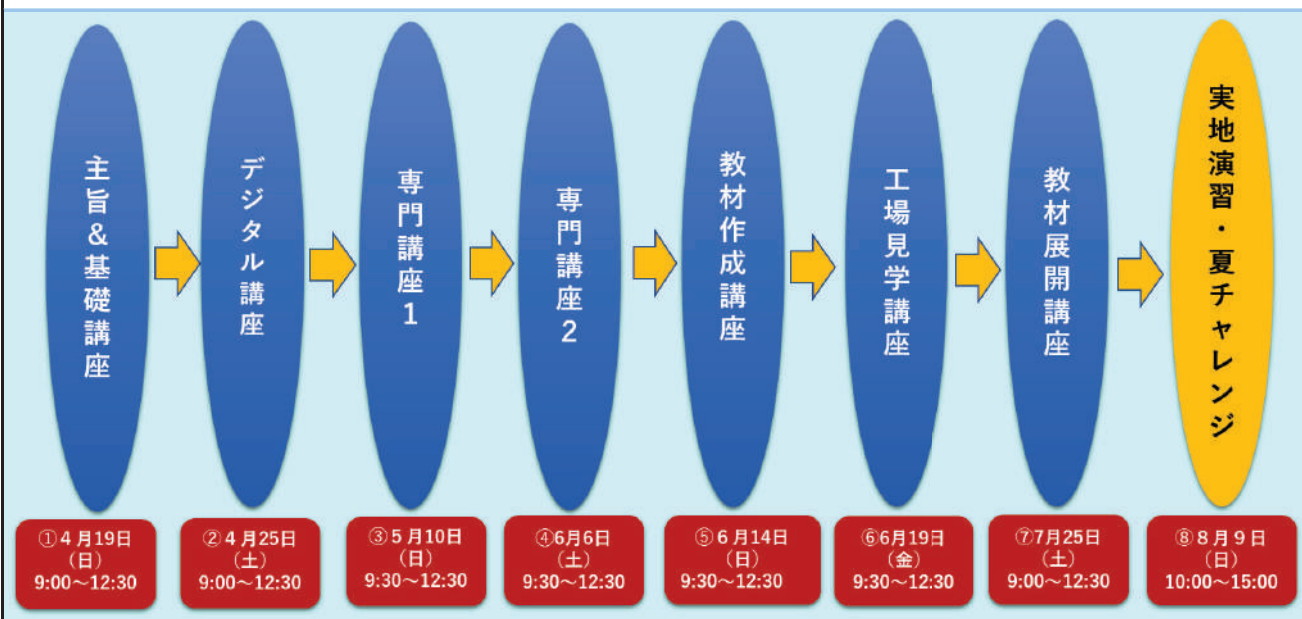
主旨&基礎講座

デジタル講座

専門講座1

専門講座2

教材作成講座

工場見学講座

教材展開講座

実地演習・夏チャレンジ

①4月19日(日) 9:00～12:30

②4月25日(土) 9:00～12:30

③5月10日(日) 9:30～12:30

④6月6日(土) 9:30～12:30

⑤6月14日(日) 9:30～12:30

⑥6月19日(金) 9:30～12:30

⑦7月25日(土) 9:00～12:30

⑧8月9日(日) 10:00～15:00